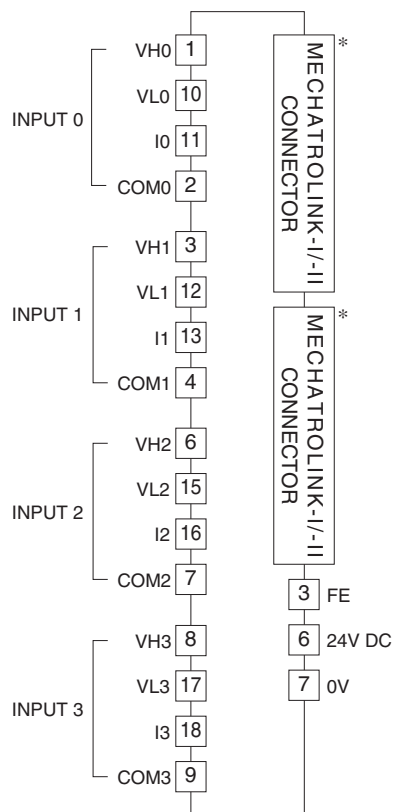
INPUT 0
VH0 1
VL0 10
I0 11
COM0 2

INPUT 1
VH1 3
VL1 12
I1 13
COM1 4

INPUT 2
VH2 6
VL2 15
I2 16
COM2 7

INPUT 3
VH3 8
VL3 17
I3 18
COM3 9

MECHATROLINK-I/-II CONNECTOR *

MECHATROLINK-I/-II CONNECTOR *

3 FE
6 24V DC
7 0V